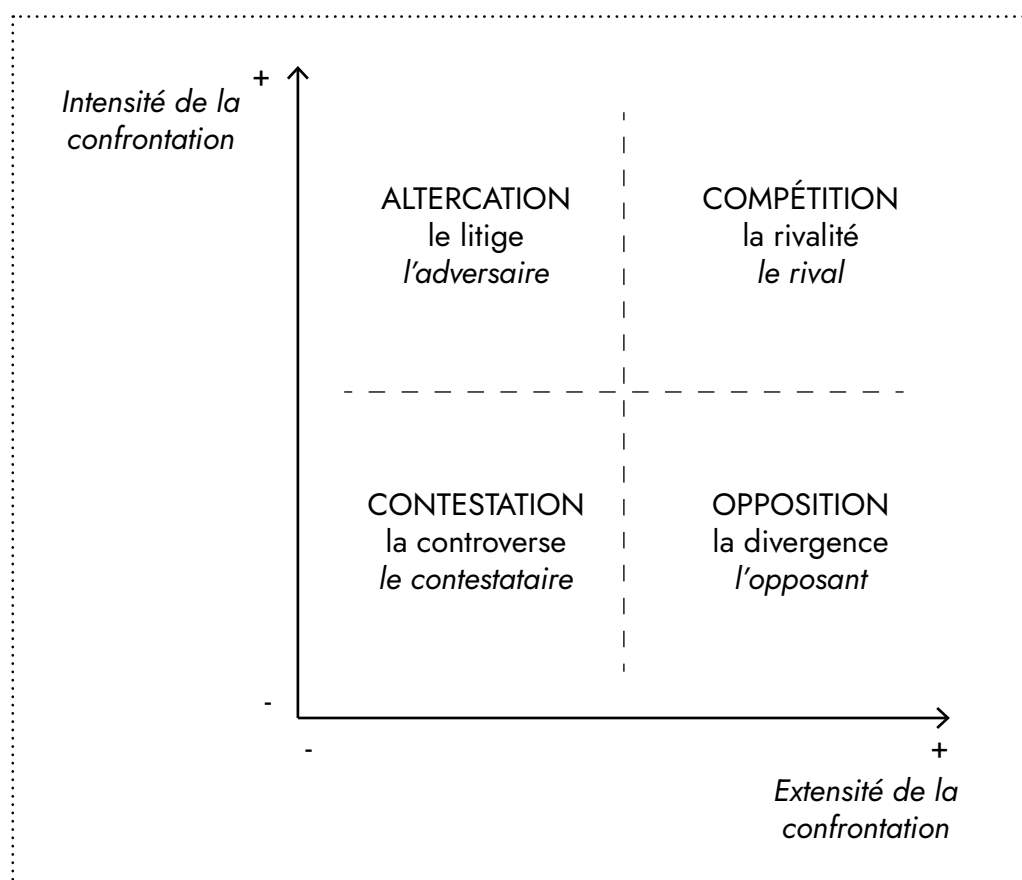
Intensité de la confrontation

+

ALTERCATION
le litige
l'adversaire

COMPÉTITION
la rivalité
le rival

CONTESTATION
la controverse
le contestataire

OPPOSITION
la divergence
l'opposant

-

-

+

Extensité de la confrontation